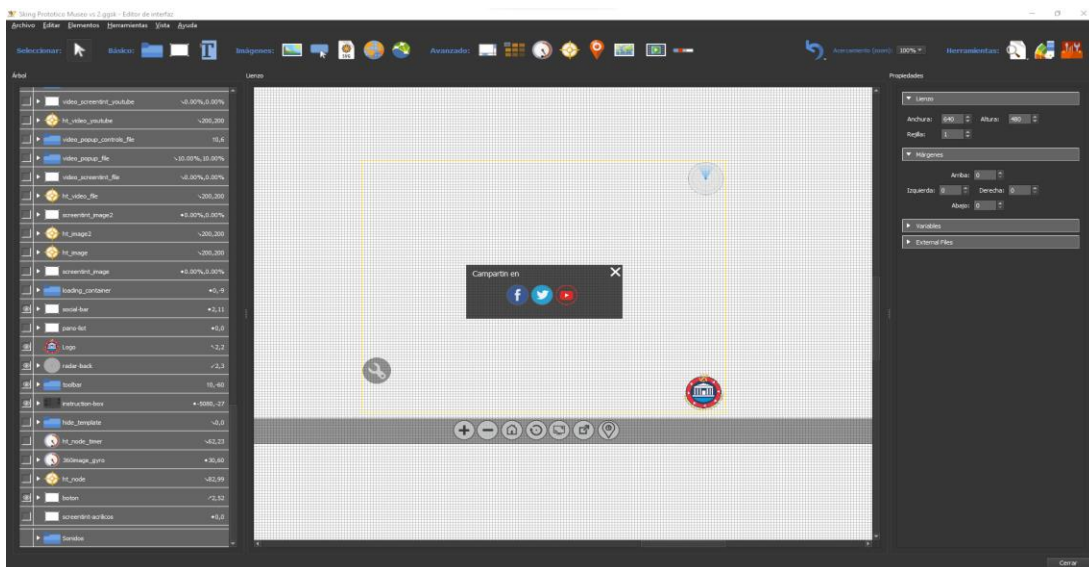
Skin Prototipo Museo v2.ggsk - Editor de interfaz

Archivo Editar Elementos Herramientas Vista Ayuda

Seleccionar: Básico: Imágenes: Avanzado: Acercamiento (zoom): 100% Herramientas:

Árbol

| | |
|---|---|
| video_screentint_youtube | ↘0.00%,0.00% |
| ht_video_youtube | ↘200,200 |
| video_popup_controls_file | ↑0,6 |
| video_popup_file | ↘10.00%,10.00% |
| video_screentint_file | ↘0.00%,0.00% |
| ht_video_file | ↘200,200 |
| screentint_image2 | •0.00%,0.00% |
| ht_image2 | ↘200,200 |
| ht_image | ↘200,200 |
| screentint_image | •0.00%,0.00% |
| loading_container | •0,-9 |
| social-bar | •2,11 |
| pano-list | •0,0 |
| Logo | ↖2,2 |
| radar-back | ↗2,3 |
| toolbar | ↑0,-60 |
| instruction-box | •-5000,-27 |
| hide_template | ↘0,0 |
| ht_node_timer | ↘62,23 |
| 360image_gyro | •30,60 |
| ht_node | ↘82,99 |
| boton | ↗2,52 |
| screentint-acrilicos | •0,0 |
| Sonidos | |

Lienzo

Compartir en

Propiedades

▼ Lienzo

Anchura: 640 Altura: 480

Rejilla: 1

▼ Márgenes

Arriba: 0

Izquierda: 0 Derecha: 0

Abajo: 0

▶ Variables

▶ External Files

Cerrar